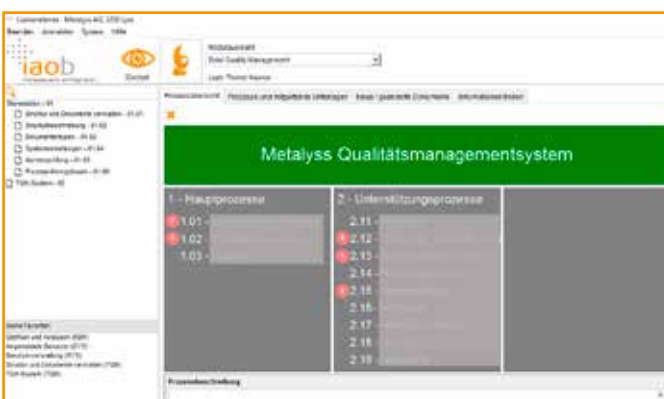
Lizenzinhaber : Metalyss AG 2050 Lyss
Beenden Anmelden System Hilfe

iaob

Doctoll

Modulauswahl
Total Quality Management

Login: Thomas Haerner

Bereiche - 01
Struktur und Dokumente verwalten - 01.01
Objektbeschreibung - 01.02
Dokumententypen - 01.03
Systemeinstellungen - 01.04
Berechtigung - 01.05
Prozessberichtsgebiet - 01.06
TQM-System - 02

Prozesslandschaft | Prozesse und mitgeltende Unterlagen | Neue / geänderte Dokumente | Informationen finden

Metalyss Qualitätsmanagementsystem

1 - Hauptprozesse
1.01 - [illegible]
1.02 - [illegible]
1.03 - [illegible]

2 - Unterstützungsprozesse
2.11 - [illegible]
2.12 - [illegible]
2.13 - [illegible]
2.14 - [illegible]
2.15 - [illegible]
2.16 - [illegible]
2.17 - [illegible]
2.18 - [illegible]
2.19 - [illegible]

Meine Favoriten
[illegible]
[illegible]
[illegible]
Struktur und Dokumente verwalten (TQM)
TQM-System (TQM)

Prozessbeschreibung